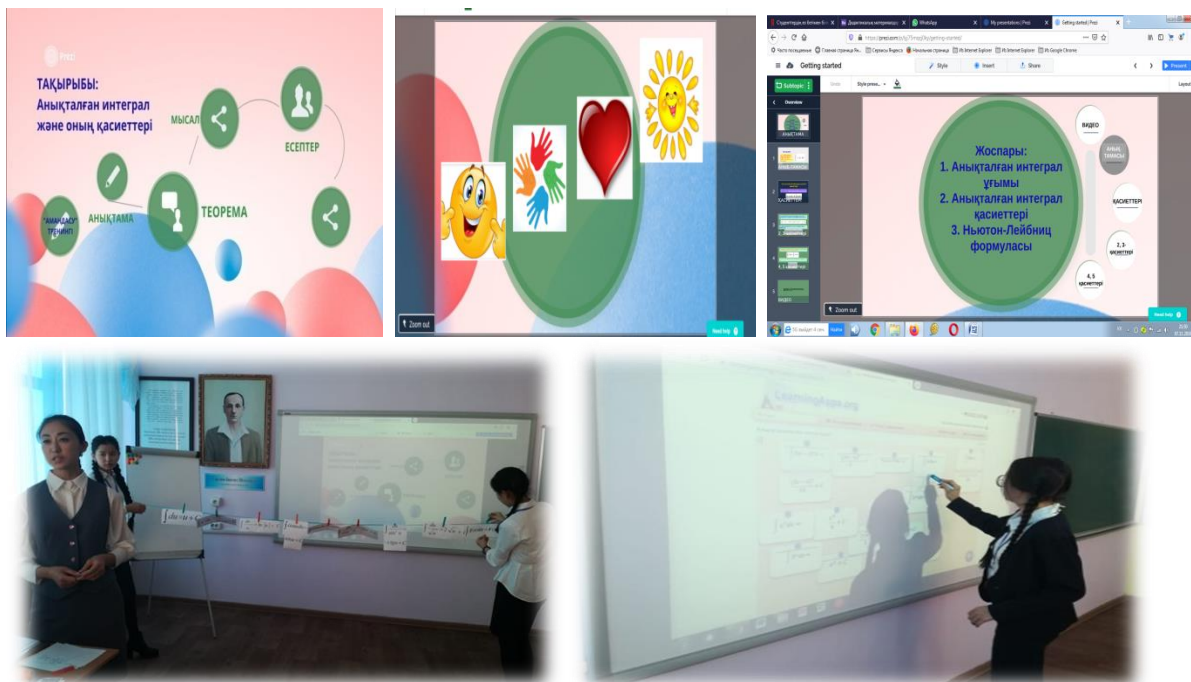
Prezi

ТАҚЫРЫБЫ:
Анықталған интеграл және оның қасиеттері

МЫСАЛ

ЕСЕПТЕР

"АМАНДАСУ" ТРЕНИНГІ

АНЫҚТАМА

ТЕОРЕМА

Zoom out

Need help

Getting started | Prezi

WhatsApp

My presentations | Prezi

https://prezi.com/p/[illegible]/getting-started

Getting started

Style

Insert

Share

Present

Subtopic

Overview

Zoom out

Need help

Жоспары:
1. Анықталған интеграл ұғымы
2. Анықталған интеграл қасиеттері
3. Ньютон-Лейбниц формуласы

ВИДЕО

АНЫҚТАМАСЫ

ҚАСИЕТТЕРІ

2, 3-қасиеттері

4, 5 қасиеттері

LearningApps.org